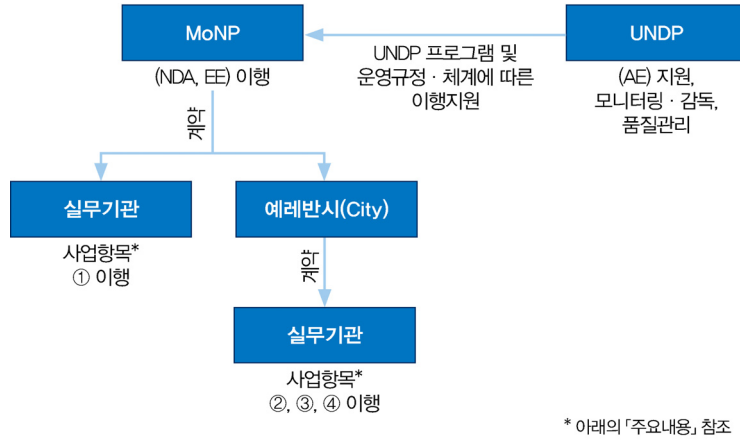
MoNP

(NDA, EE) 이행

UNDP 프로그램 및 운영규정 · 체계에 따른 이행지원

UNDP

(AE) 지원, 모니터링 · 감독, 품질관리

계약

실무기관

사업항목* ① 이행

예레반시(City)

계약

실무기관

사업항목* ②, ③, ④ 이행

* 아래의 「주요내용」 참조